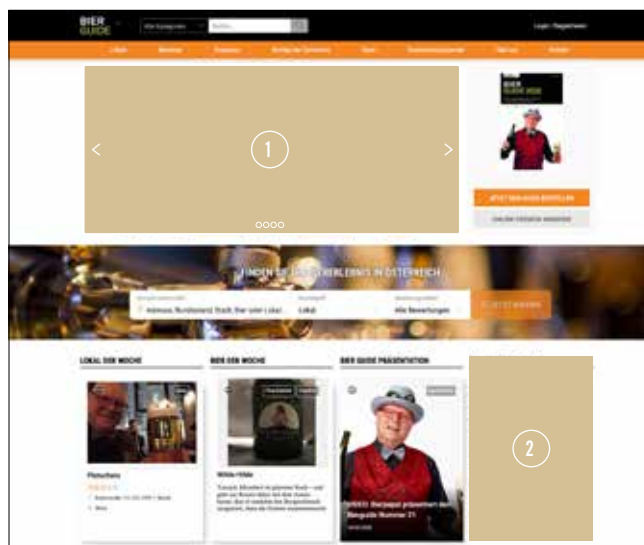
BIER GUIDE

Alle Kategorien

Suchen...

Login | Registrieren

Lokal

Brauerei

1

JETZT BIER GUIDE BESTELLEN

ONLINE LESEN

FINDEN SIE IHR BIERERLEBNIS IN ÖSTERREICH

Adresse, Bundesland, Stadt, Bar oder Lokal...

Lokal

Alle Bewertungen

LOKAL DER WOCHE

BIER DER WOCHE

BIER GUIDE PRÄSENTATION

Fleischerei

White Hilde

Bierpapst präsentiert den Bierguide Nummer 21

2